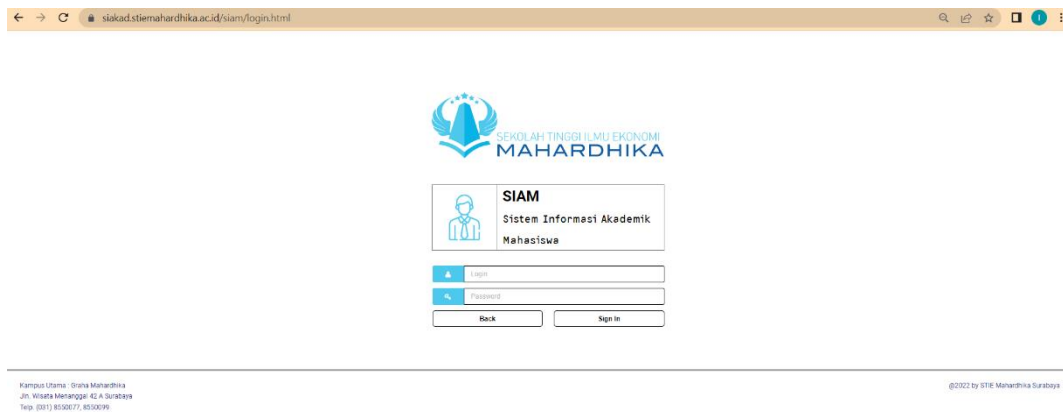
siakad.stiemahardhika.ac.id/siam/login.html

SEKOLAH TINGGI ILMU EKONOMI
MAHARDHIKA

SIAM
Sistem Informasi Akademik Mahasiswa

Login
Password
Back
Sign In

Kampus Utama : Graha Mahardhika
Jln. Wisata Menanggal 42 A Surabaya
Telp. (031) 8550077, 8550099

@2022 by STIE Mahardhika Surabaya